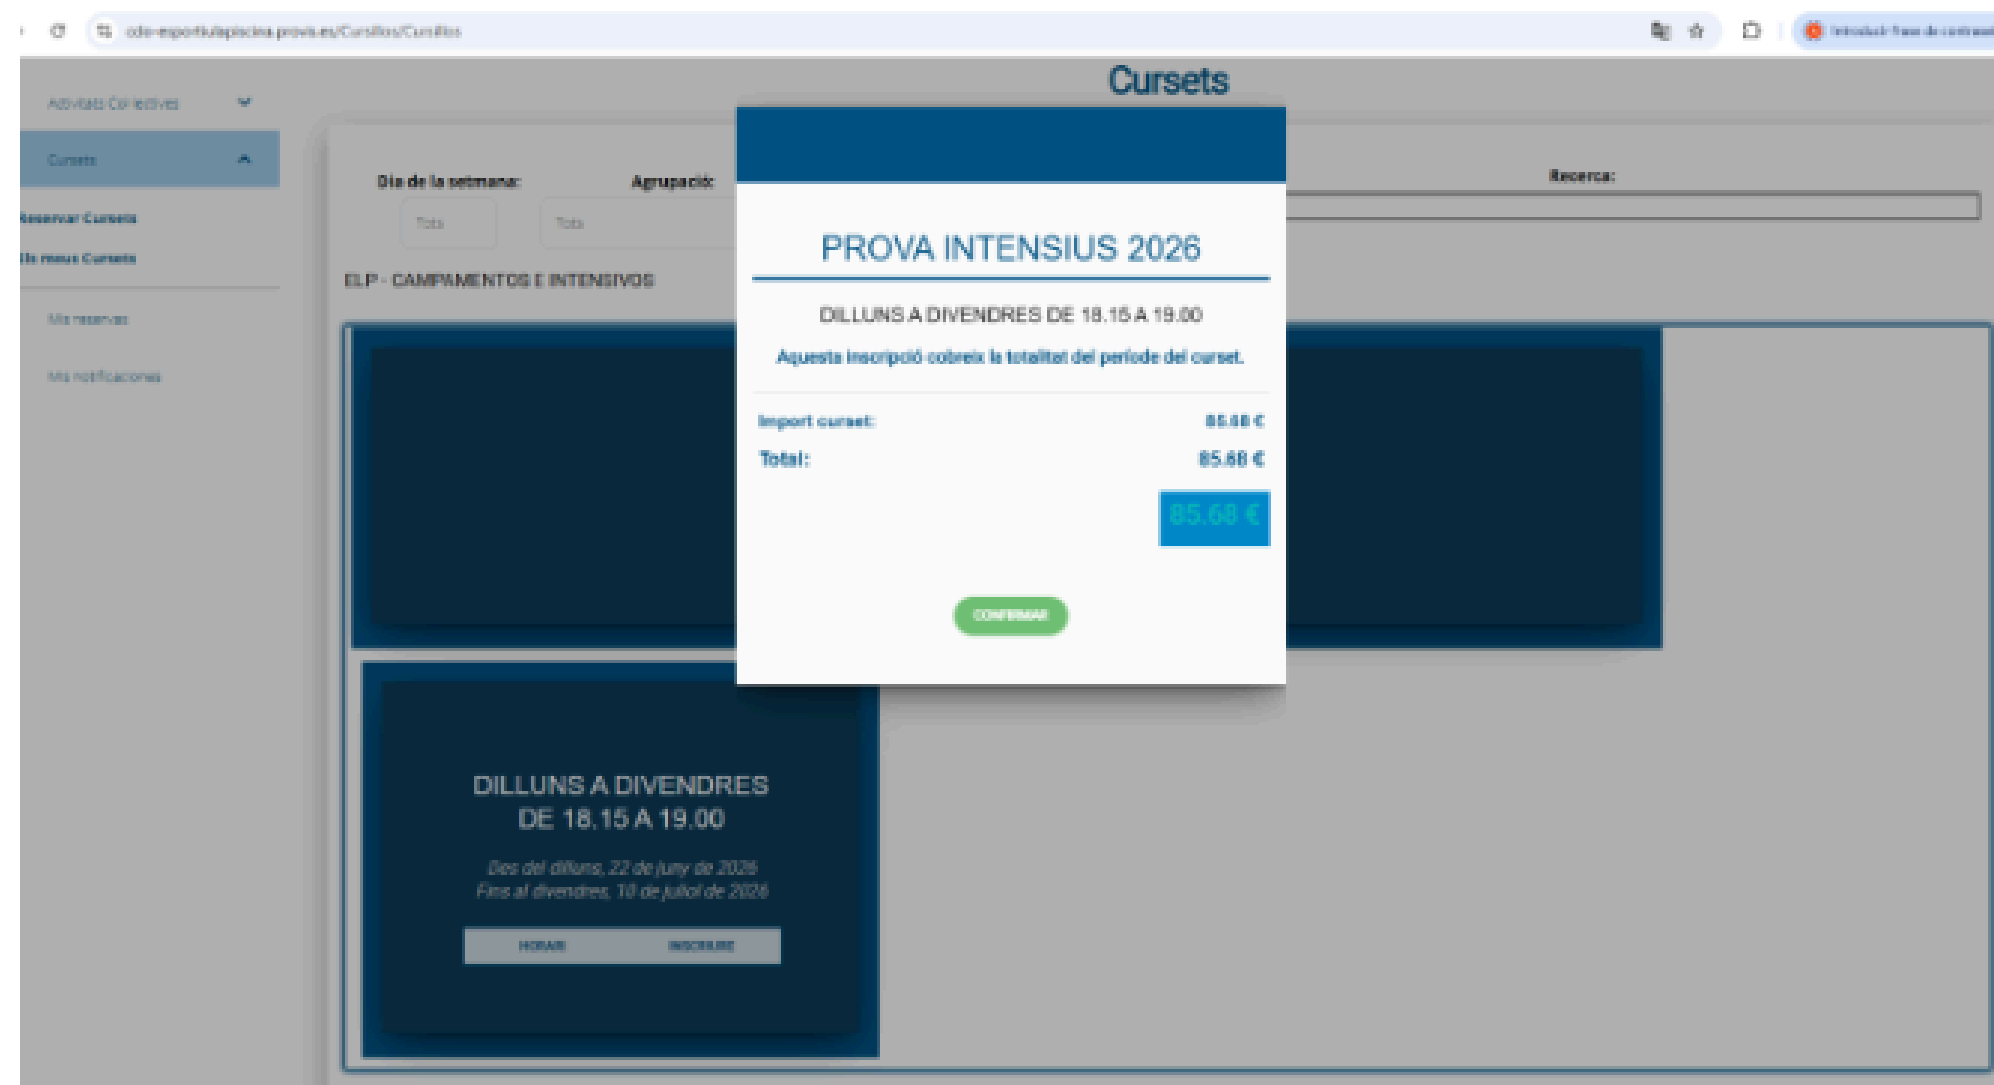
cdo-esportiulapiscina.provis.es/Cursillos/Cursillos

Introduir frase de contrasenya

Cursets

Activitats Col·lectives

Cursets

Reservar Cursets

Els meus Cursets

Mis reservas

Mis notificaciones

Dia de la setmana:

Tots

Agrupació:

Tots

Recerca:

ELP - CAMPAMENTOS E INTENSIVOS

PROVA INTENSIUS 2026

DILLUNS A DIVENDRES DE 18.15 A 19.00

Aquesta inscripció cobreix la totalitat del període del curset.

Import curset: 85.68 €

Total: 85.68 €

85.68 €

CONFIRMAR

DILLUNS A DIVENDRES DE 18.15 A 19.00

Des del dilluns, 22 de juny de 2026
Fins al divendres, 10 de juliol de 2026

HORARI

INSCRIURE